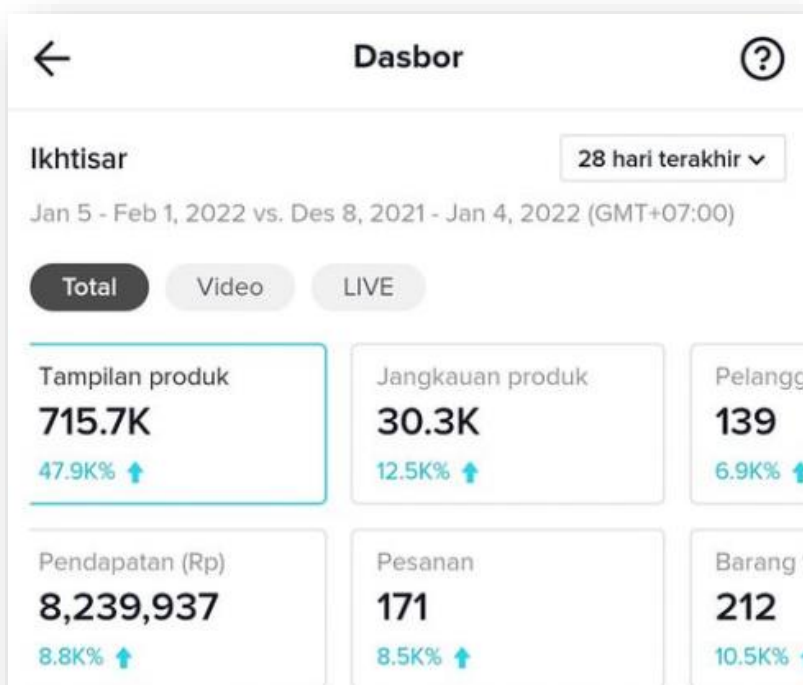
Dasbor

Ikhtisar

28 hari terakhir

Jan 5 - Feb 1, 2022 vs. Des 8, 2021 - Jan 4, 2022 (GMT+07:00)

Total Video LIVE

| Tampilan produk | Jangkauan produk | Pelangg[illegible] |
|---|---|---|
| 715.7K | 30.3K | 139 |
| 47.9K% | 12.5K% | 6.9K% |
| Pendapatan (Rp) | Pesanan | Barang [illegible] |
| 8,239,937 | 171 | 212 |
| 8.8K% | 8.5K% | 10.5K% |